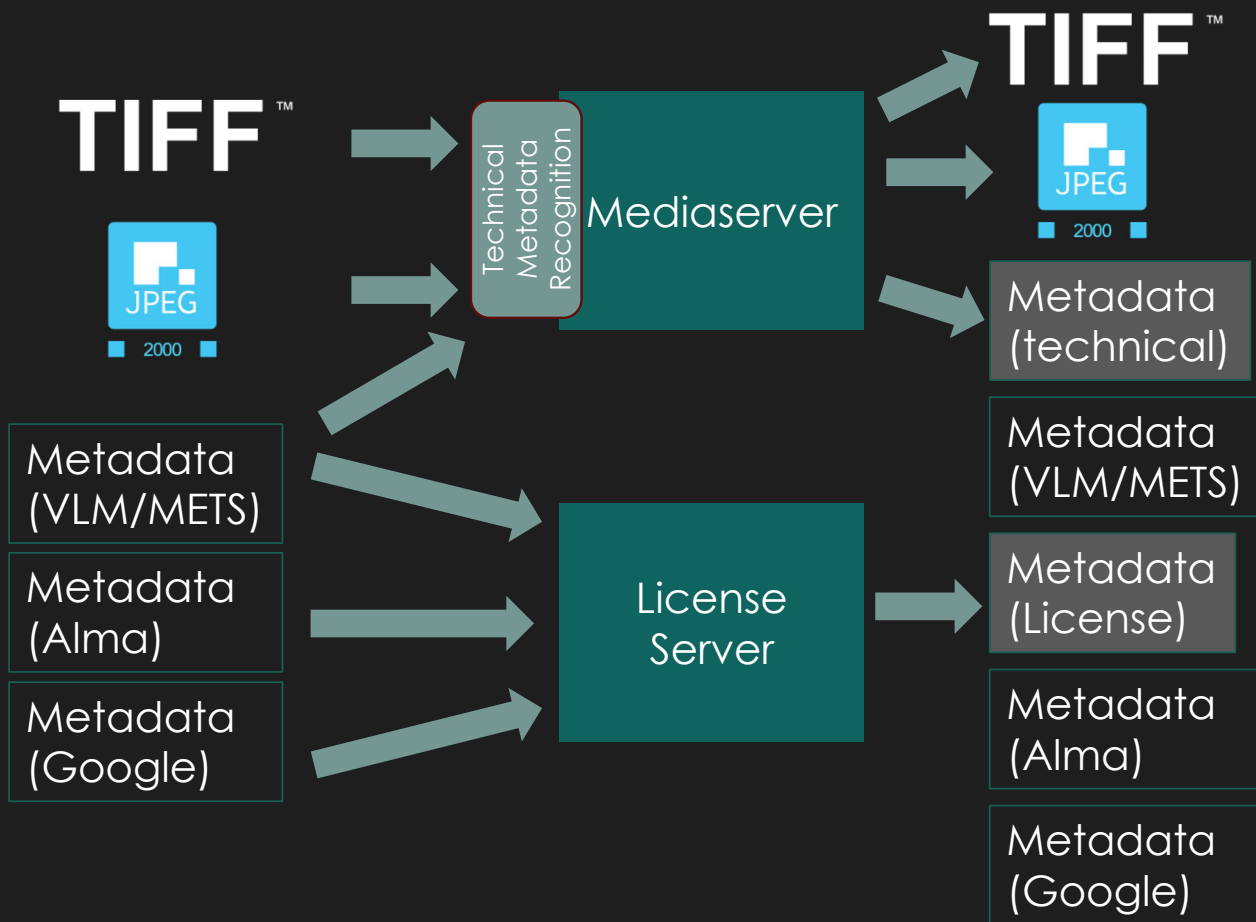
TIFF™

JPEG 2000

Metadata (VLM/METS)

Metadata (Alma)

Metadata (Google)

Technical Metadata Recognition

Mediaserver

License Server

TIFF™

JPEG 2000

Metadata (technical)

Metadata (VLM/METS)

Metadata (License)

Metadata (Alma)

Metadata (Google)